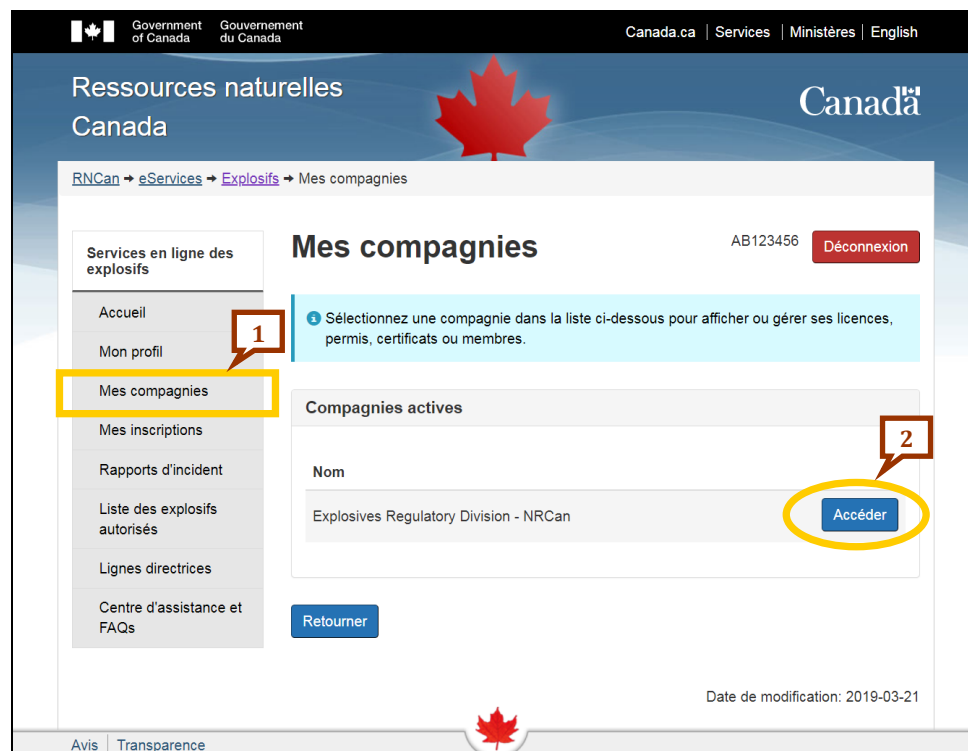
Government of Canada Gouvernement du Canada

Canada.ca | Services | Ministères | English

Ressources naturelles Canada

Canada

RNCan → eServices → Explosifs → Mes compagnies

Services en ligne des explosifs

Accueil

Mon profil

Mes compagnies

Mes inscriptions

Rapports d'incident

Liste des explosifs autorisés

Lignes directrices

Centre d'assistance et FAQs

1

Mes compagnies

AB123456

Déconnexion

Sélectionnez une compagnie dans la liste ci-dessous pour afficher ou gérer ses licences, permis, certificats ou membres.

Compagnies actives

2

| Nom | |
|---|---|
| Explosives Regulatory Division - NRCan | Accéder |

Retourner

Date de modification: 2019-03-21

Avis | Transparence